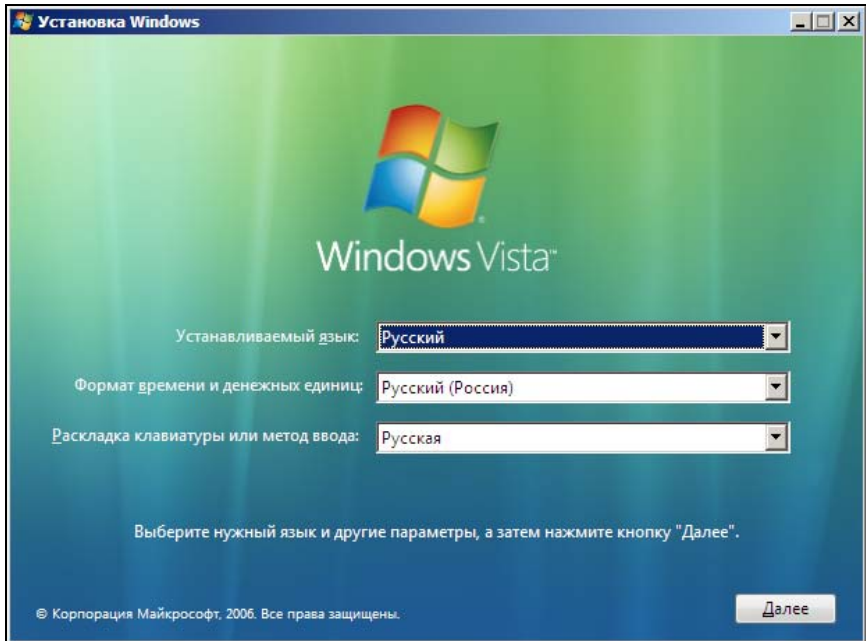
Установка Windows

Windows Vista™

Устанавливаемый язык: Русский

Формат времени и денежных единиц: Русский (Россия)

Раскладка клавиатуры или метод ввода: Русская

Выберите нужный язык и другие параметры, а затем нажмите кнопку "Далее".

© Корпорация Майкрософт, 2006. Все права защищены.

Далее